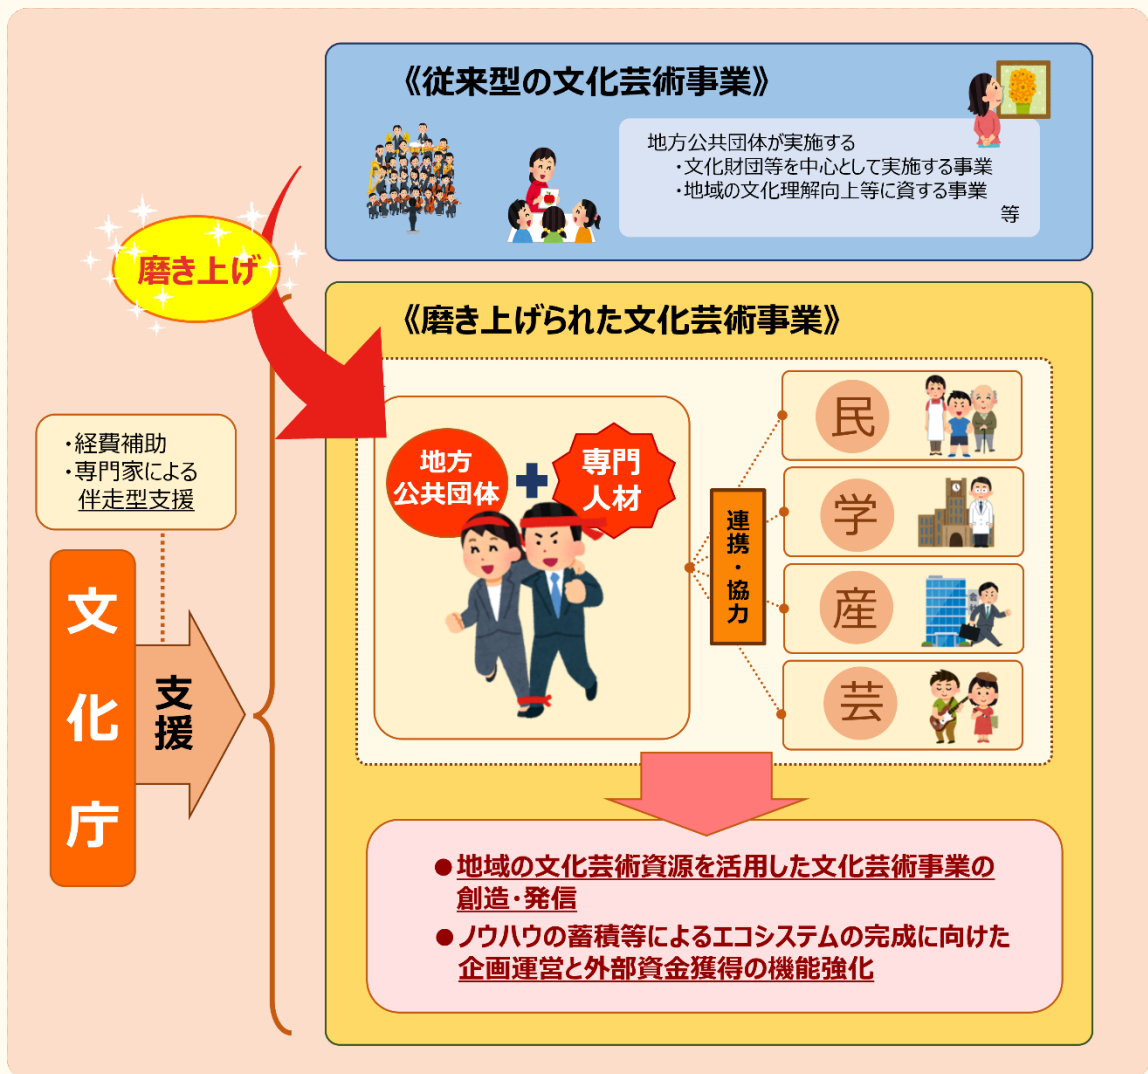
《従来型の文化芸術事業》

地方公共団体が実施する
・文化財団等を中心として実施する事業
・地域の文化理解向上等に資する事業
等

磨き上げ

《磨き上げられた文化芸術事業》

・経費補助
・専門家による伴走型支援

文化庁

支援

地方公共団体

専門人材

連携・協力

民

学

産

芸

● 地域の文化芸術資源を活用した文化芸術事業の創造・発信
● ノウハウの蓄積等によるエコシステムの完成に向けた企画運営と外部資金獲得の機能強化